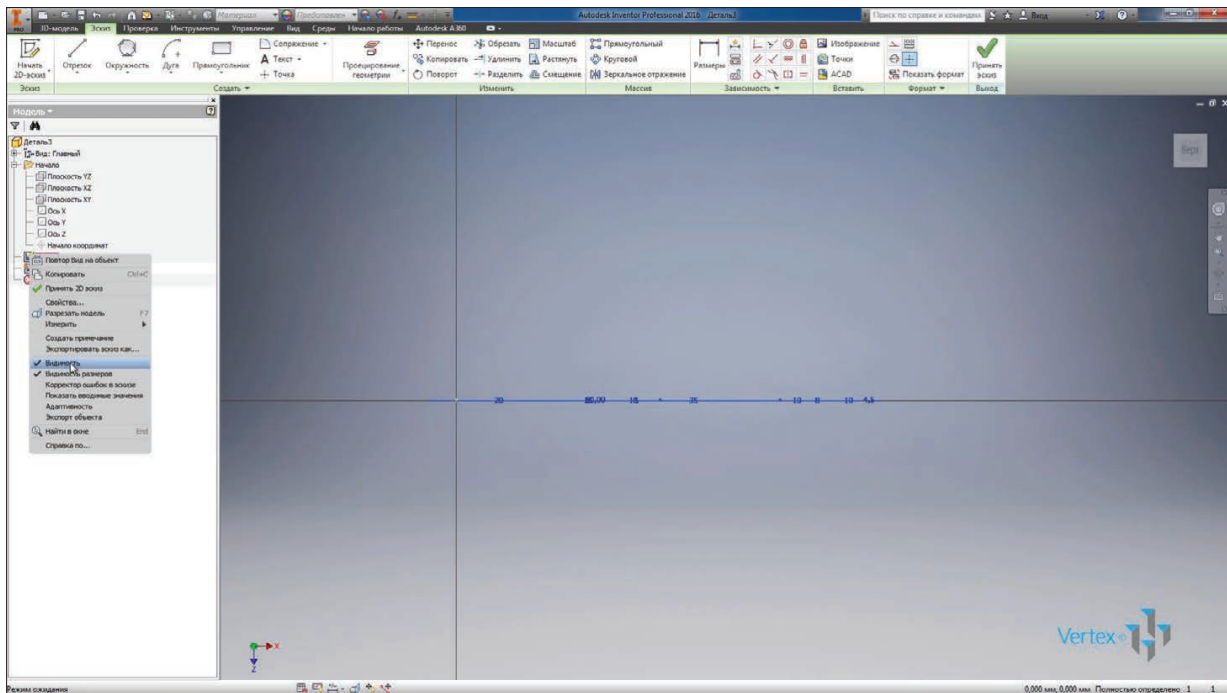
Материал Представлен Autodesk Inventor Professional 2018 Деталь3 Поиск по справке и командам Вход

3D-модель Эскиз Проверка Инструменты Управление Вид Среды Начало работы Autodesk A360

Начать 2D-эскиз Отрезок Окружность Дуга Прямоугольник Сопряжение Текст Точка Проецирование геометрии Перенос Копировать Поворот Обрезать Удлинить Разделить Масштаб Растянуть Смещение Прямоугольный Круговой Зеркальное отражение Размеры Изображение Точки ACAD Показать формат Принять эскиз

Эскиз Создать Изменить Массив Зависимость Вставить Формат Выход

Модель

Деталь3
Вид: Главный
Начало
Плоскость YZ
Плоскость XZ
Плоскость XY
Ось X
Ось Y
Ось Z
Начало координат

Повтор Вид на объект
Копировать Ctrl+C
Принять 2D эскиз
Свойства...
Разрезать модель F7
Измерить
Создать примечание
Экспортировать эскиз как...
Видимость
Видимость размеров
Корректор ошибок в эскизе
Показать вводимые значения
Адаптивность
Экспорт объекта
Найти в окне End
Справка по...

Верх

20 80,00 15 25 10 8 10 4,5

Vertex

Режим ожидания

0,000 мм, 0,000 мм Полностью определено 1 1